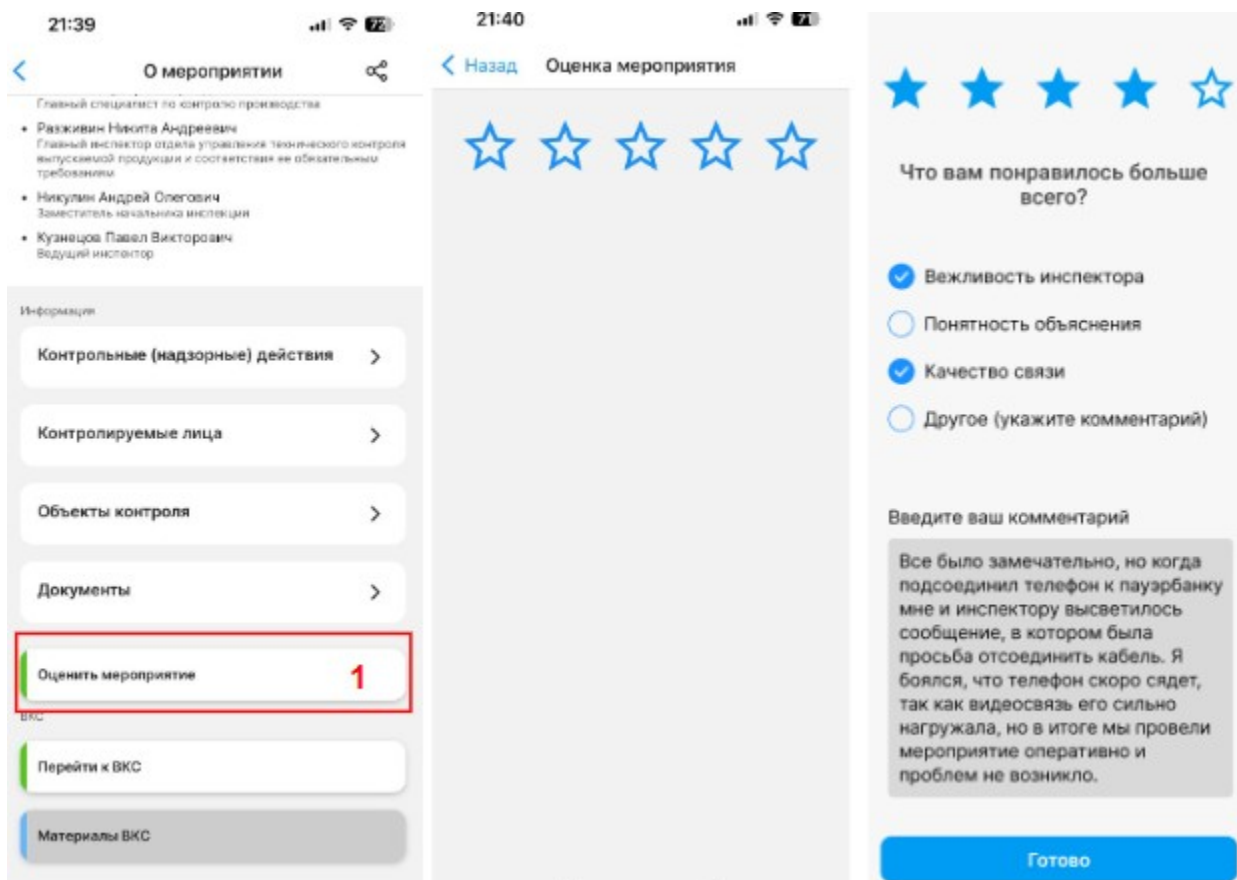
21:39

О мероприятии

Главный специалист по контролю производства

• Разживин Никита Андреевич
Главный инспектор отдела управления технического контроля выпускаемой продукции и соответствия ее обязательным требованиям

• Никулин Андрей Олегович
Заместитель начальника инспекции

• Кузнецов Павел Викторович
Ведущий инспектор

Информация

Контрольные (надзорные) действия

Контролируемые лица

Объекты контроля

Документы

Оценить мероприятие

1

ВКС

Перейти к ВКС

Материалы ВКС

21:40

Назад Оценка мероприятия

Что вам понравилось больше всего?

Вежливость инспектора

Понятность объяснения

Качество связи

Другое (укажите комментарий)

Введите ваш комментарий

Все было замечательно, но когда подсоединил телефон к пауэрбанку мне и инспектору высветилось сообщение, в котором была просьба отсоединить кабель. Я боялся, что телефон скоро сядет, так как видеосвязь его сильно нагружала, но в итоге мы провели мероприятие оперативно и проблем не возникло.

Готово